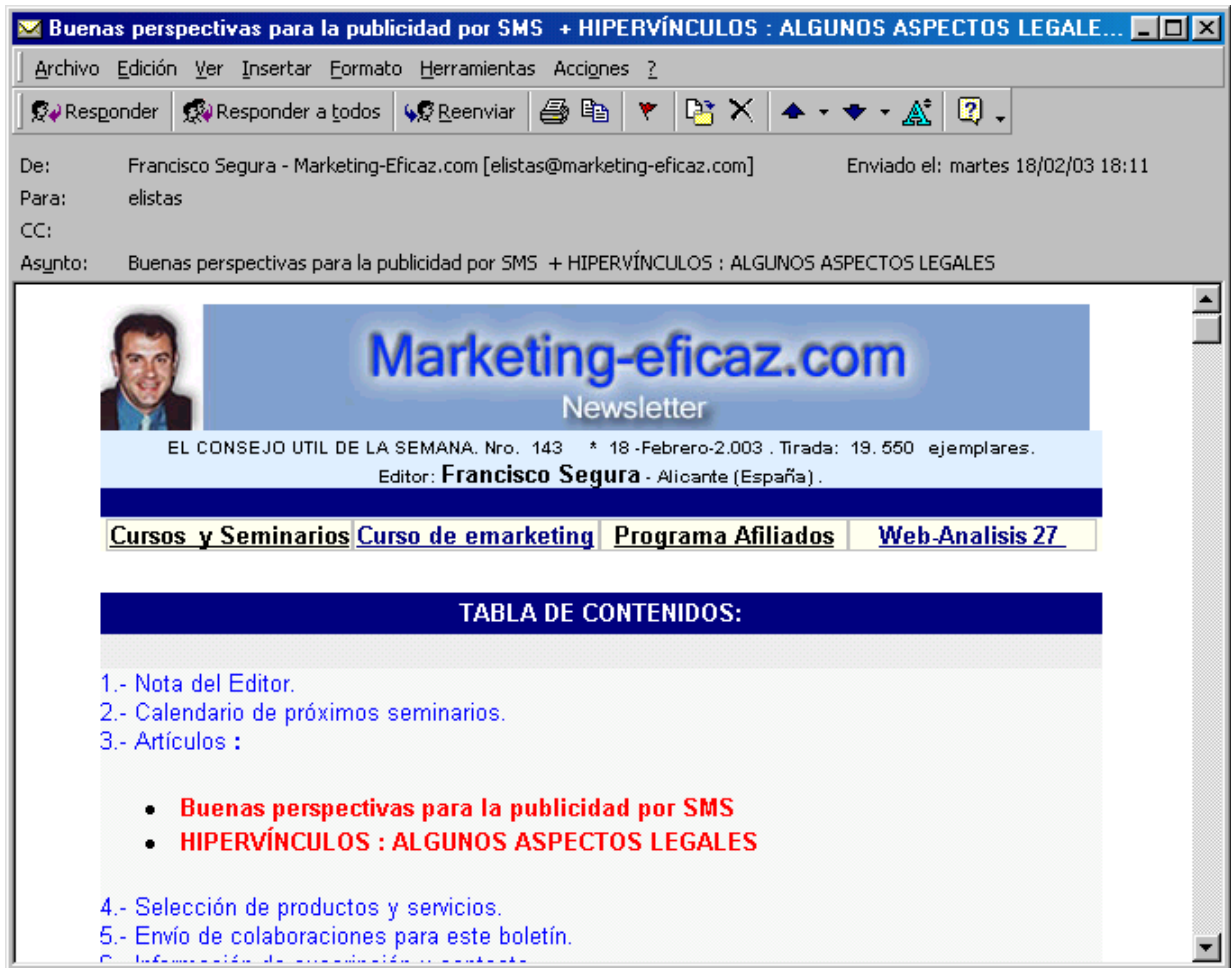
Buenas perspectivas para la publicidad por SMS + HIPERVÍNCULOS : ALGUNOS ASPECTOS LEGALE...

Archivo Edición Ver Insertar Formato Herramientas Acciones ?

Responder Responder a todos Reenviar

De: Francisco Segura - Marketing-Eficaz.com [elistas@marketing-eficaz.com] Enviado el: martes 18/02/03 18:11
Para: elistas
CC:
Asunto: Buenas perspectivas para la publicidad por SMS + HIPERVÍNCULOS : ALGUNOS ASPECTOS LEGALES

Marketing-eficaz.com
Newsletter

EL CONSEJO UTIL DE LA SEMANA. Nro. 143 * 18 -Febrero-2.003 . Tirada: 19. 550 ejemplares.
Editor: Francisco Segura - Alicante (España) .

| Cursos y Seminarios | Curso de emarketing | Programa Afiliados | Web-Analisis 27 |
|---|---|---|---|

TABLA DE CONTENIDOS:

1.- Nota del Editor.
2.- Calendario de próximos seminarios.
3.- Artículos :

- Buenas perspectivas para la publicidad por SMS
- HIPERVÍNCULOS : ALGUNOS ASPECTOS LEGALES

4.- Selección de productos y servicios.
5.- Envío de colaboraciones para este boletín.
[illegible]